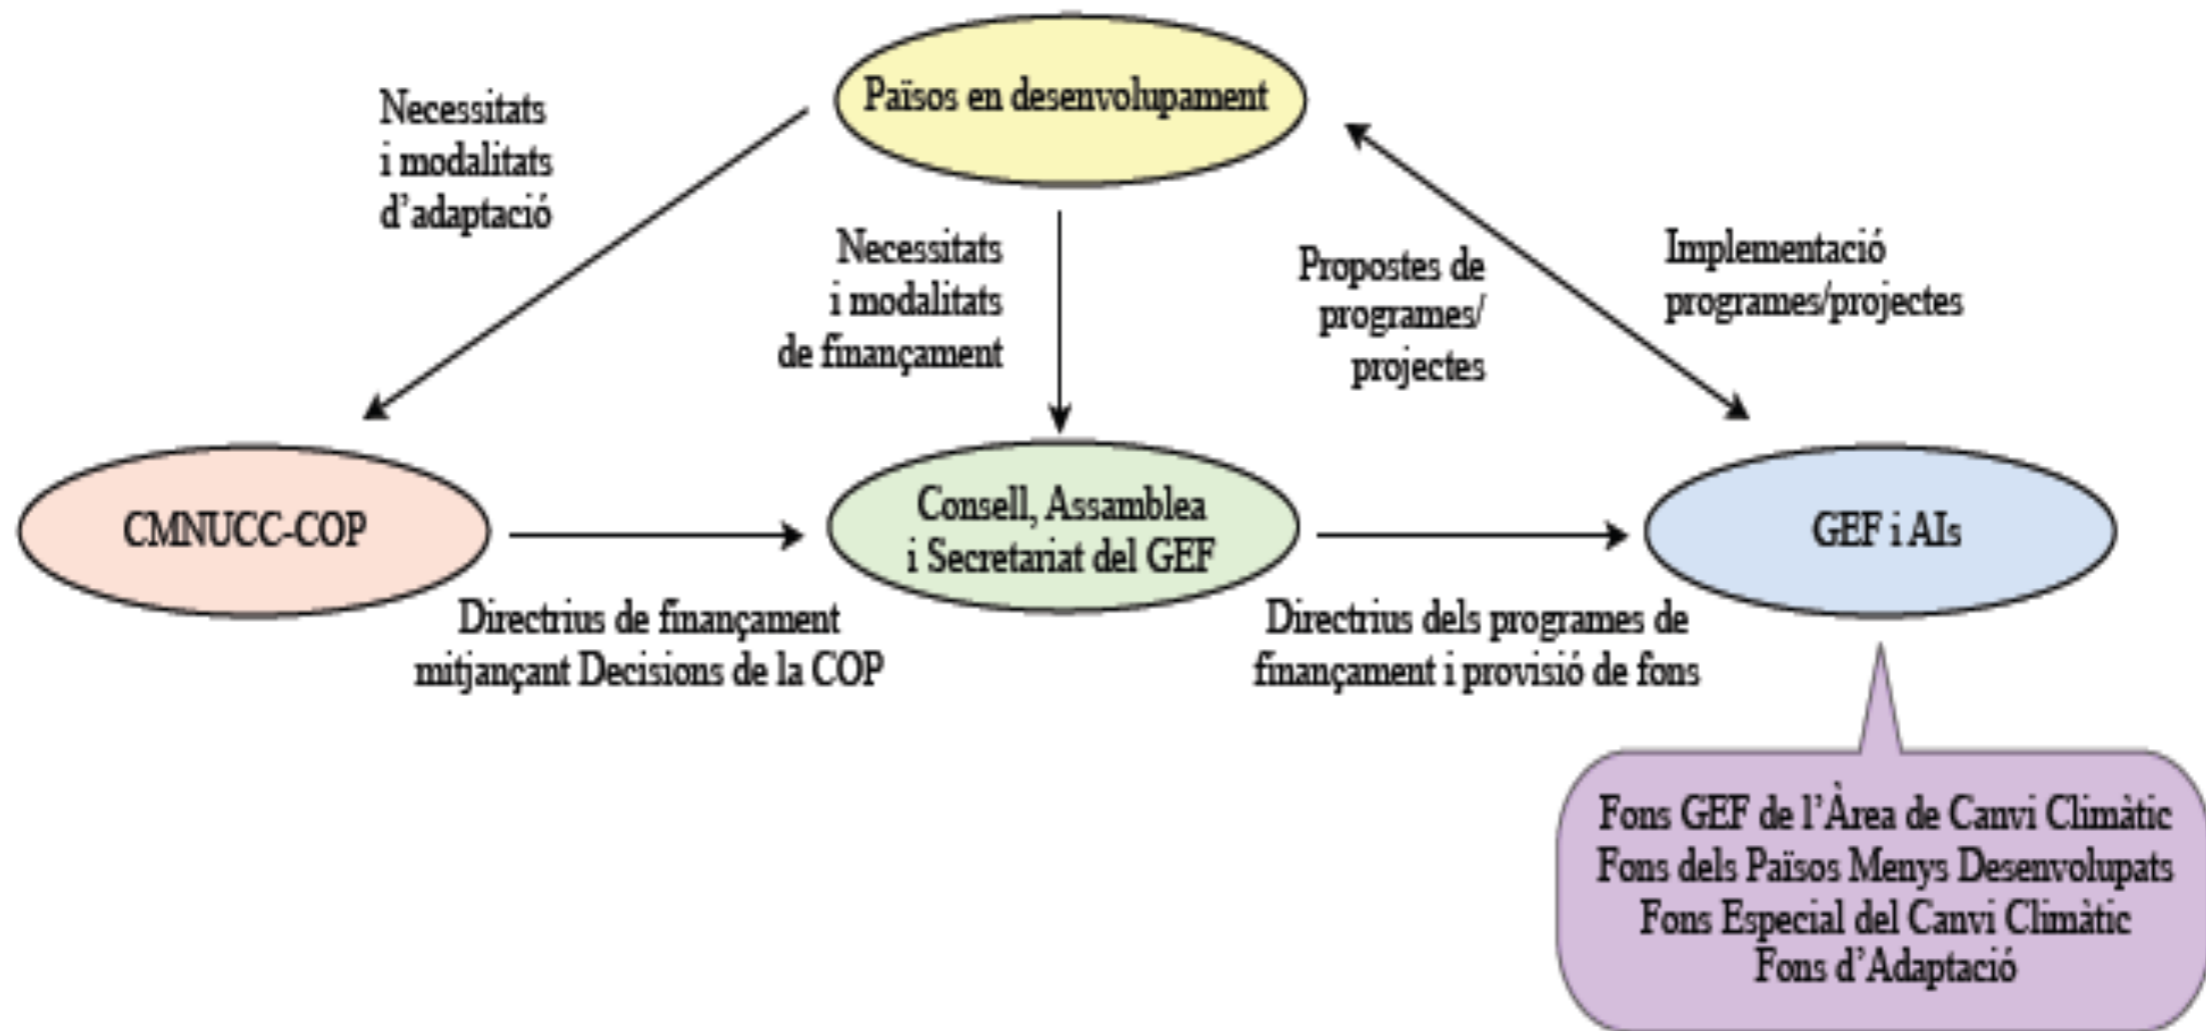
Països en desenvolupament

Necessitats i modalitats d'adaptació

Necessitats i modalitats de finançament

Propostes de programes/ projectes

Implementació programes/projectes

CMNUCC-COP

Consell, Assamblea i Secretariat del GEF

GEF i AIs

Directrius de finançament mitjançant Decisions de la COP

Directrius dels programes de finançament i provisió de fons

Fons GEF de l'Àrea de Canvi Climàtic
Fons dels Països Menys Desenvolupats
Fons Especial del Canvi Climàtic
Fons d'Adaptació